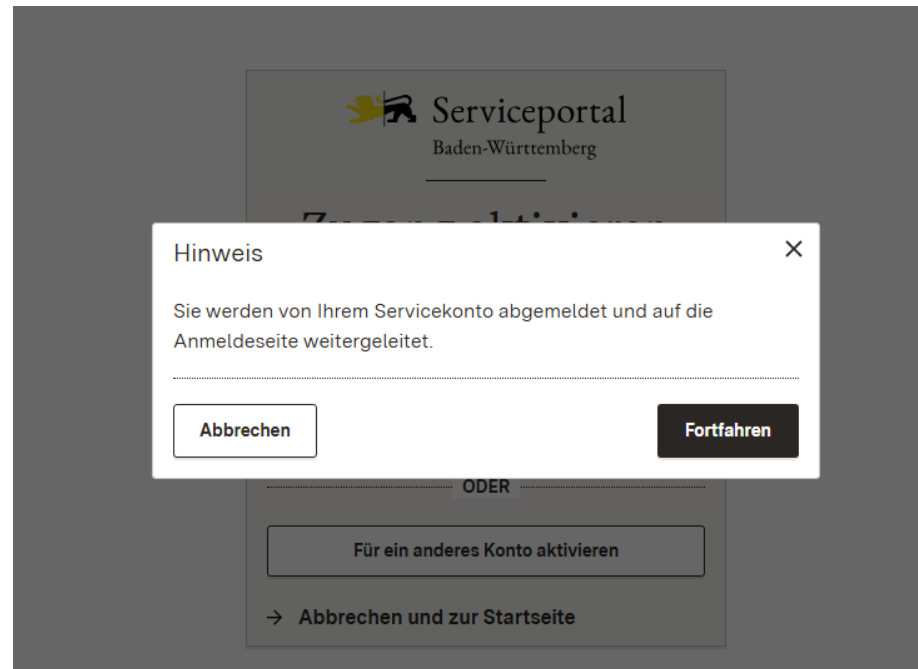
Serviceportal
Baden-Württemberg

Zugang aktivieren

Hinweis

×

Sie werden von Ihrem Servicekonto abgemeldet und auf die Anmeldeseite weitergeleitet.

Abbrechen

Fortfahren

ODER

Für ein anderes Konto aktivieren

→ Abbrechen und zur Startseite